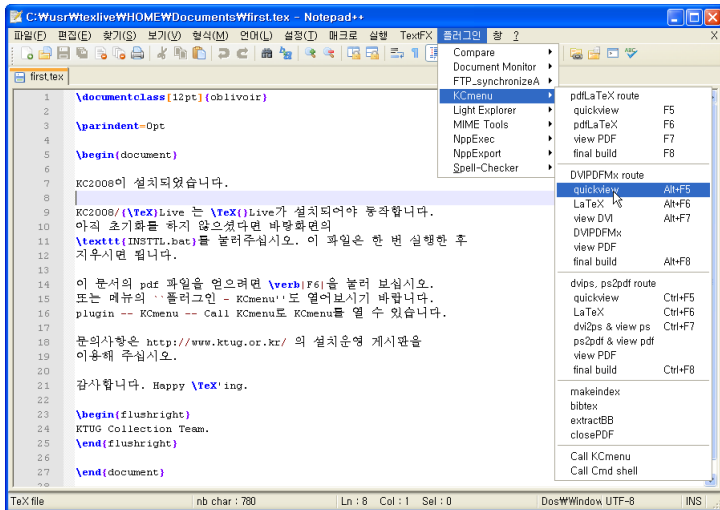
C:₩usr₩texlive₩HOME₩Documents₩first.tex - Notepad++

파일(F) 편집(E) 찾기(S) 보기(V) 형식(M) 언어(L) 설정(T) 매크로 실행 TextFX 플러그인 창 ?

first.tex

1 \documentclass[12pt]{oblivoir}
2
3 \parindent=0pt
4
5 \begin{document}
6
7 KC2008이 설치되었습니다.
8
9
10 KC2008/{\TeX}Live 는 \TeX{}Live가 설치되어야 동작합니다.
11 아직 초기화를 하지 않으셨다면 바탕화면의
12 \texttt{INSTTL.bat}를 불러주십시오. 이 파일은 한 번 실행한 후
13 지우시면 됩니다.
14
15 이 문서의 pdf 파일을 얻으려면 \verb|F6|을 눌러 보십시오.
16 또는 메뉴의 ``플러그인 - KCmenu''로 열어보시기 바랍니다.
17 plugin -- KCmenu -- Call KCmenu로 KCmenu를 열 수 있습니다.
18
19 문의사항은 http://www.ktug.or.kr/ 의 설치운영 게시판을
20 이용해 주십시오.
21
22 감사합니다. Happy \TeX'ing.
23
24 \begin{flushright}
25 KTUG Collection Team.
26 \end{flushright}
27
28 \end{document}

Compare
Document Monitor
FTP_synchronizeA
KCmenu
Light Explorer
MIME Tools
NppExec
NppExport
Spell-Checker

pdfLaTeX route
quickview F5
pdfLaTeX F6
view PDF F7
final build F8
DVIPDFMx route
quickview Alt+F5
LaTeX Alt+F6
view DVI Alt+F7
DVIPDFMx
view PDF
final build Alt+F8
dvips, ps2pdf route
quickview Ctrl+F5
LaTeX Ctrl+F6
dvi2ps & view ps Ctrl+F7
ps2pdf & view pdf
view PDF
final build Ctrl+F8
makeindex
bibtex
extractBB
closePDF
Call KCmenu
Call Cmd shell

TeX file | nb char : 780 | Ln : 8 Col : 1 Sel : 0 | Dos₩Window UTF-8 | INS